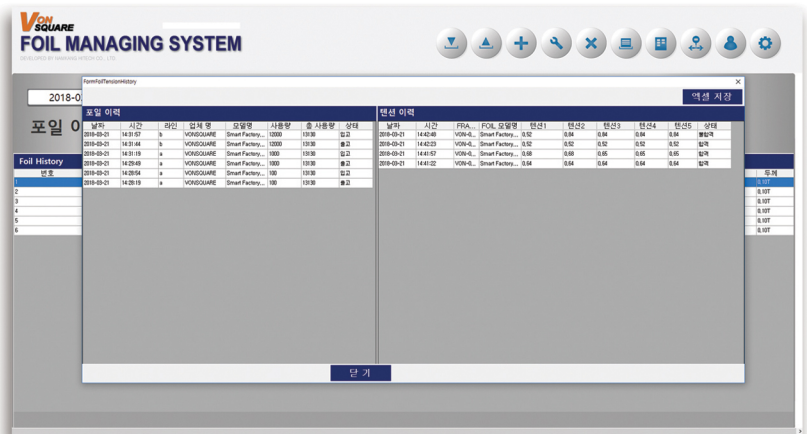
VON SQUARE
FOIL MANAGING SYSTEM
DEVELOPED BY MANSANG HITECH CO., LTD.

2018-0
포일 0

Foil History

| 번호 |
|---|
| 1 |
| 2 |
| 3 |
| 4 |
| 5 |
| 6 |

| 두께 |
|---|
| 0.10T |
| 0.10T |
| 0.10T |
| 0.10T |
| 0.10T |
| 0.10T |

FormFoilTensionHistory
×
엑셀 저장

포일 이력

| 날짜 | 시간 | 라인 | 업체 명 | 모델명 | 사용량 | 총 사용량 | 상태 |
|---|---|---|---|---|---|---|---|
| 2018-03-21 | 14:31:57 | b | VONSQUARE | Smart Factory... | 12000 | 13130 | 입고 |
| 2018-03-21 | 14:31:44 | b | VONSQUARE | Smart Factory... | 12000 | 13130 | 출고 |
| 2018-03-21 | 14:31:18 | a | VONSQUARE | Smart Factory... | 1000 | 13130 | 입고 |
| 2018-03-21 | 14:29:49 | a | VONSQUARE | Smart Factory... | 1000 | 13130 | 출고 |
| 2018-03-21 | 14:28:54 | a | VONSQUARE | Smart Factory... | 100 | 13130 | 입고 |
| 2018-03-21 | 14:28:19 | a | VONSQUARE | Smart Factory... | 100 | 13130 | 출고 |

텐션 이력

| 날짜 | 시간 | FRA... | FOIL 모델명 | 텐션1 | 텐션2 | 텐션3 | 텐션4 | 텐션5 | 상태 |
|---|---|---|---|---|---|---|---|---|---|
| 2018-03-21 | 14:42:48 | VON-0... | Smart Factory... | 0.52 | 0.84 | 0.84 | 0.84 | 0.84 | 불합격 |
| 2018-03-21 | 14:42:23 | VON-0... | Smart Factory... | 0.52 | 0.52 | 0.52 | 0.52 | 0.52 | 합격 |
| 2018-03-21 | 14:41:57 | VON-0... | Smart Factory... | 0.68 | 0.68 | 0.65 | 0.65 | 0.65 | 합격 |
| 2018-03-21 | 14:41:22 | VON-0... | Smart Factory... | 0.64 | 0.64 | 0.64 | 0.64 | 0.64 | 합격 |

닫 기